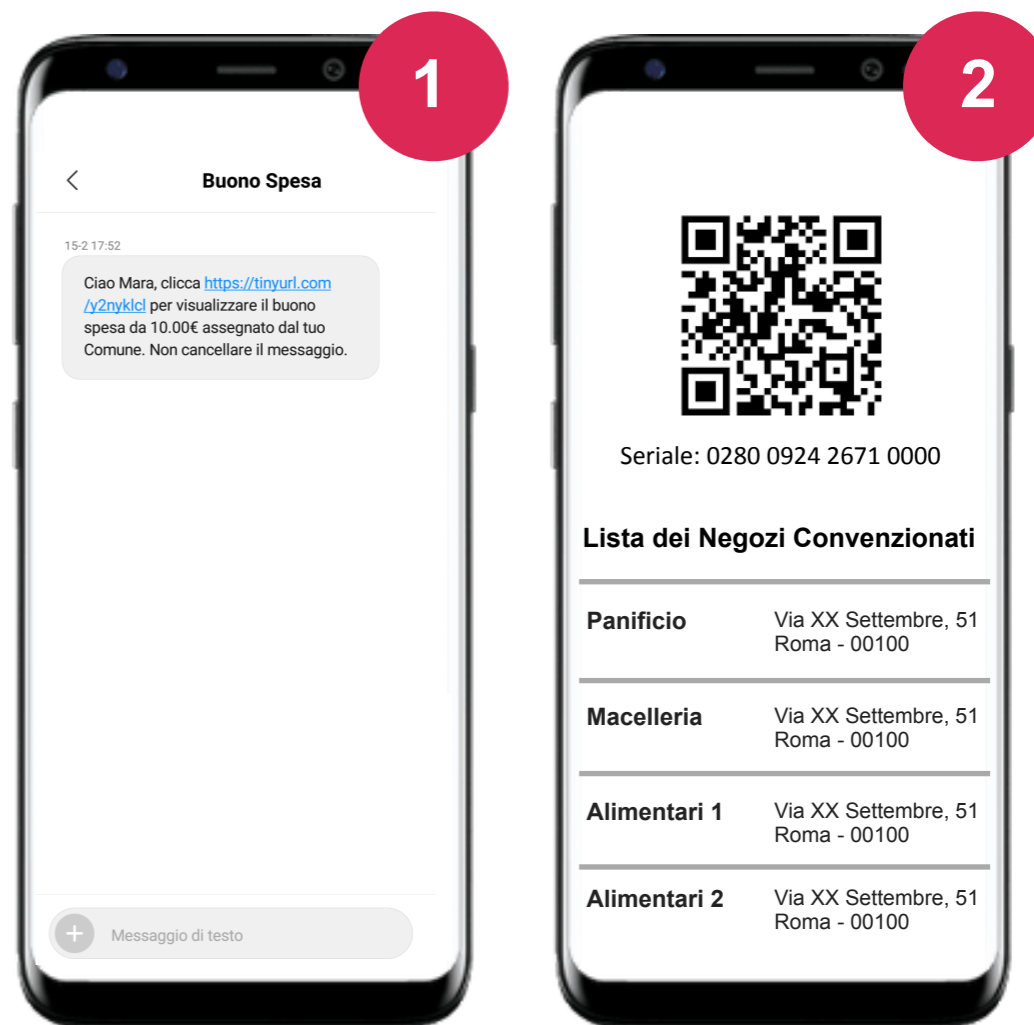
1

Buono Spesa

15-2 17:52

Ciao Mara, clicca https://tinyurl.com/y2nyklcl per visualizzare il buono spesa da 10.00€ assegnato dal tuo Comune. Non cancellare il messaggio.

Messaggio di testo

2

Seriale: 0280 0924 2671 0000

Lista dei Negozi Convenzionati

| | |
|---|---|
| Panificio | Via XX Settembre, 51 Roma - 00100 |
| Macelleria | Via XX Settembre, 51 Roma - 00100 |
| Alimentari 1 | Via XX Settembre, 51 Roma - 00100 |
| Alimentari 2 | Via XX Settembre, 51 Roma - 00100 |